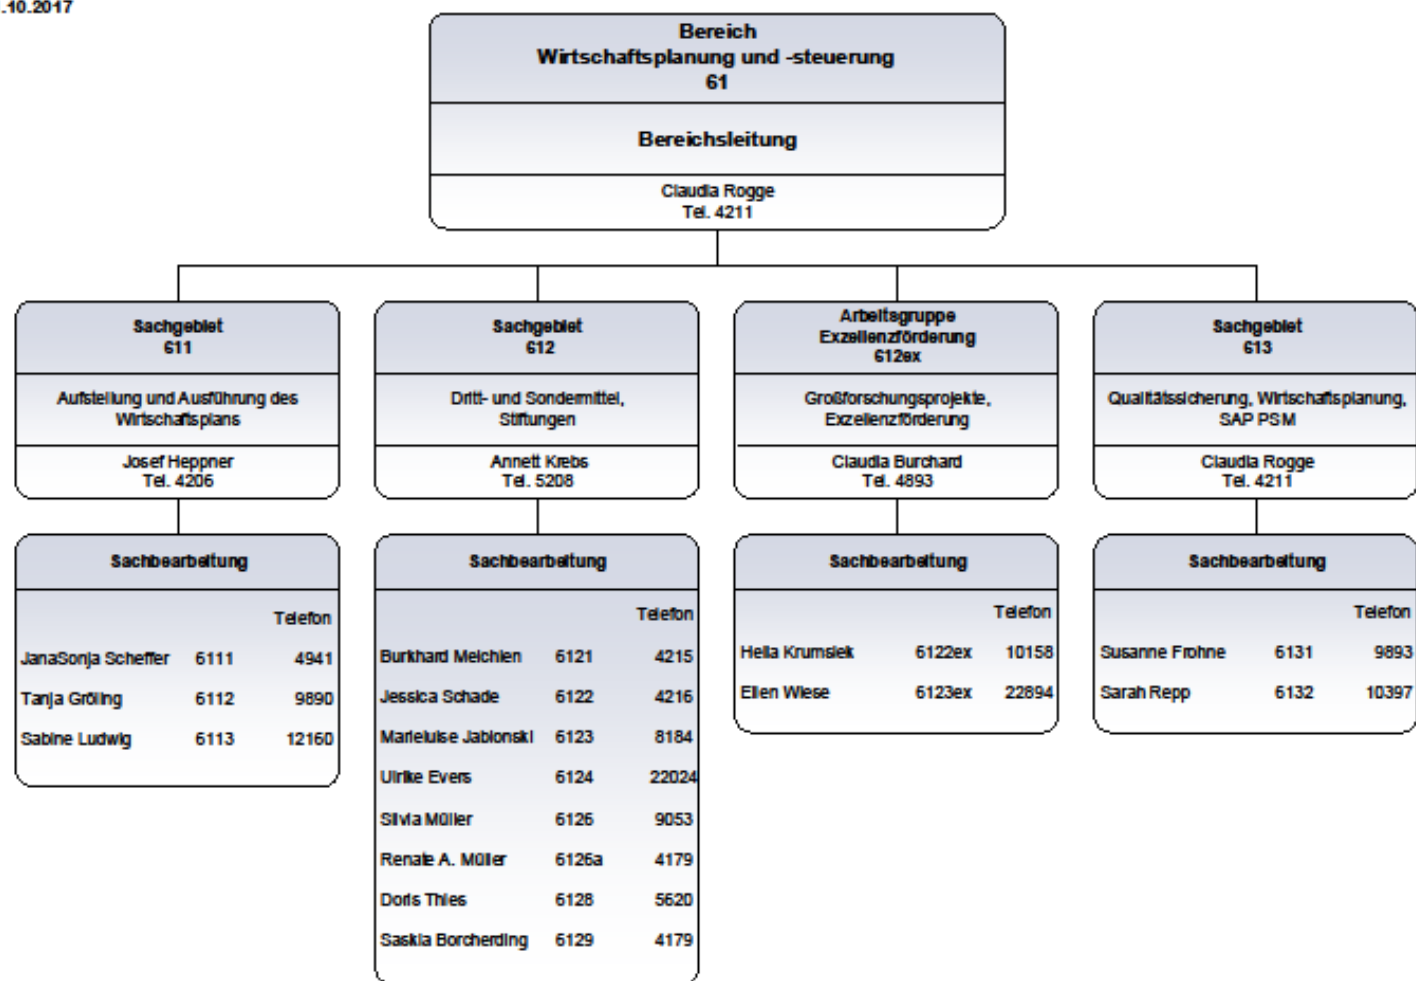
.10.2017

Bereich
Wirtschaftsplanung und -steuerung
61

Bereichsleitung

Claudia Rogge
Tel. 4211

Sachgebiet
611

Aufstellung und Ausführung des Wirtschaftsplans

Josef Heppner
Tel. 4206

Sachgebiet
612

Dritt- und Sondermittel, Stiftungen

Annett Krebs
Tel. 5208

Arbeitsgruppe
Exzellenzförderung
612ex

Großforschungsprojekte, Exzellenzförderung

Claudia Burchard
Tel. 4893

Sachgebiet
613

Qualitätssicherung, Wirtschaftsplanung, SAP PSM

Claudia Rogge
Tel. 4211

Sachbearbeitung

| | | Telefon |
|---|---|---|
| JanaSonja Scheffer | 6111 | 4941 |
| Tanja Gröling | 6112 | 9890 |
| Sabine Ludwig | 6113 | 12160 |

Sachbearbeitung

| | | Telefon |
|---|---|---|
| Burkhard Melchien | 6121 | 4215 |
| Jessica Schade | 6122 | 4216 |
| Marieluise Jablonski | 6123 | 8184 |
| Ulrike Evers | 6124 | 22024 |
| Silvia Müller | 6126 | 9053 |
| Renate A. Müller | 6126a | 4179 |
| Doris Thies | 6128 | 5620 |
| Saskia Borcherding | 6129 | 4179 |

Sachbearbeitung

| | | Telefon |
|---|---|---|
| Hella Krumsiek | 6122ex | 10158 |
| Ellen Wiese | 6123ex | 22894 |

Sachbearbeitung

| | | Telefon |
|---|---|---|
| Susanne Frohne | 6131 | 9893 |
| Sarah Repp | 6132 | 10397 |